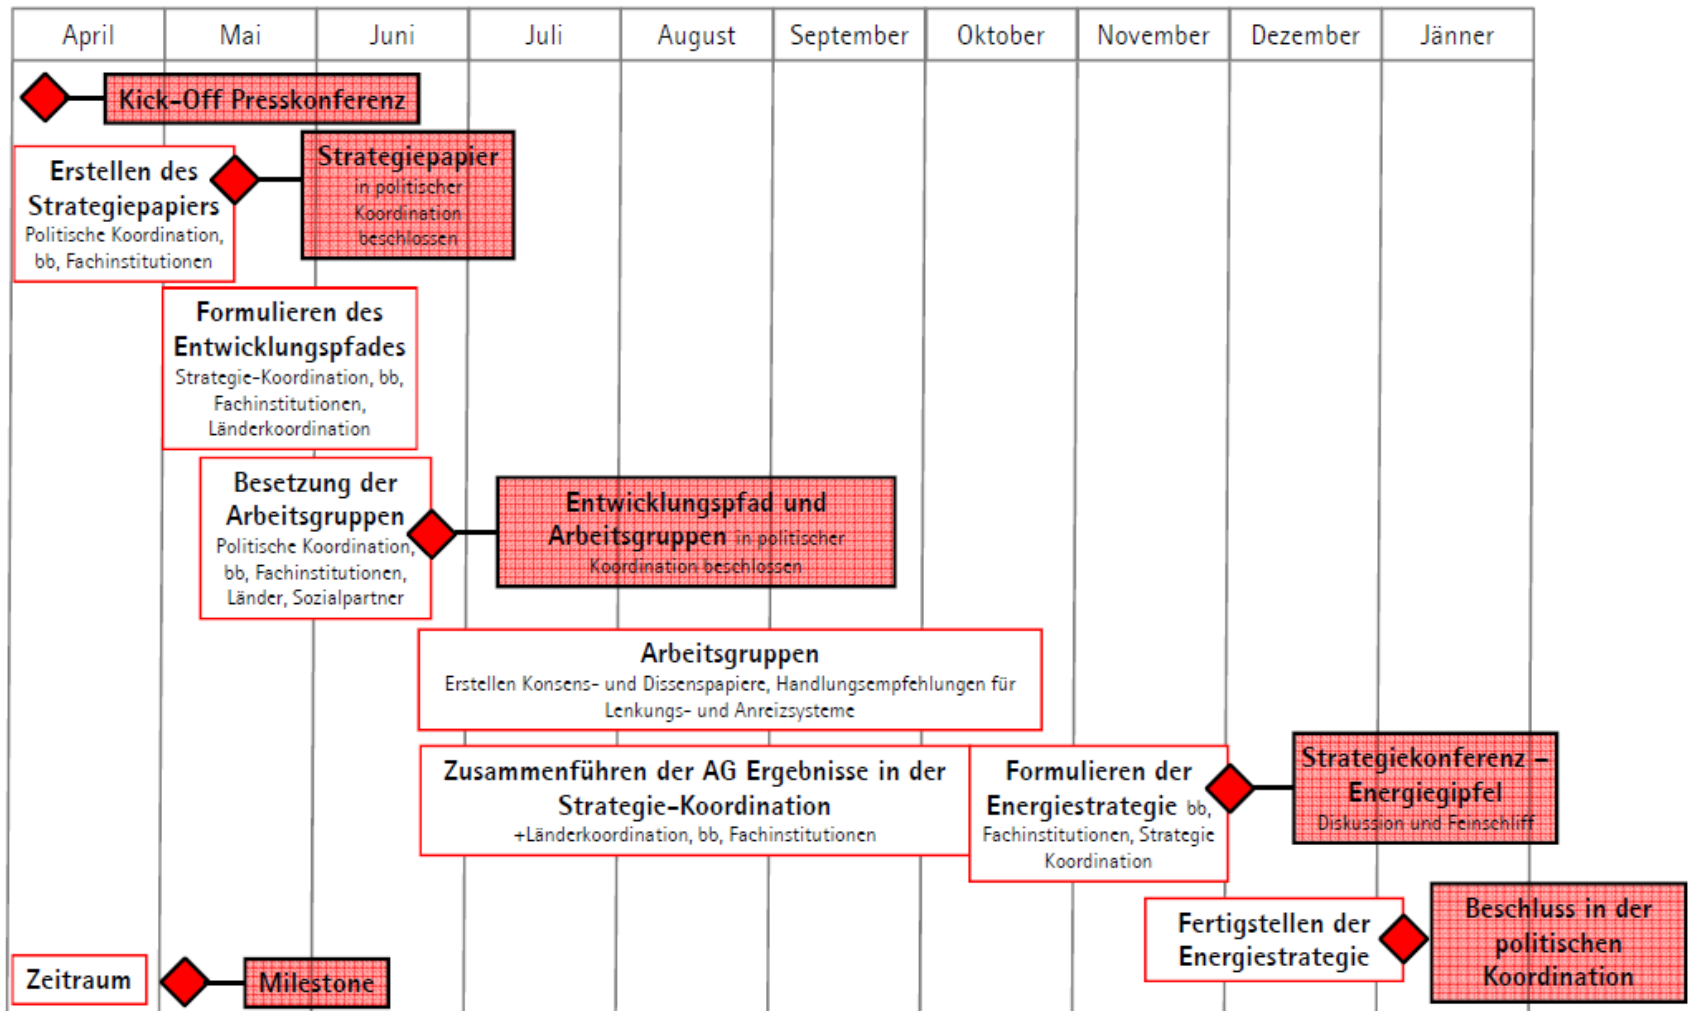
| April | Mai | Juni | Juli | August | September | Oktober | November | Dezember | Jänner |
|---|---|---|---|---|---|---|---|---|---|

Kick-Off Presskonferenz

Erstellen des Strategiepapiers
Politische Koordination, bb, Fachinstitutionen

Strategiepapier in politischer Koordination beschlossen

Formulieren des Entwicklungspfades
Strategie-Koordination, bb, Fachinstitutionen, Länderkoordination

Besetzung der Arbeitsgruppen
Politische Koordination, bb, Fachinstitutionen, Länder, Sozialpartner

Entwicklungspfad und Arbeitsgruppen in politischer Koordination beschlossen

Arbeitsgruppen
Erstellen Konsens- und Dissenspapiere, Handlungsempfehlungen für Lenkungs- und Anreizsysteme

Zusammenführen der AG Ergebnisse in der Strategie-Koordination
+Länderkoordination, bb, Fachinstitutionen

Formulieren der Energiestrategie bb, Fachinstitutionen, Strategie Koordination

Strategiekonferenz – Energiegipfel
Diskussion und Feinschliff

Fertigstellen der Energiestrategie

Beschluss in der politischen Koordination

Zeitraum

Milestone